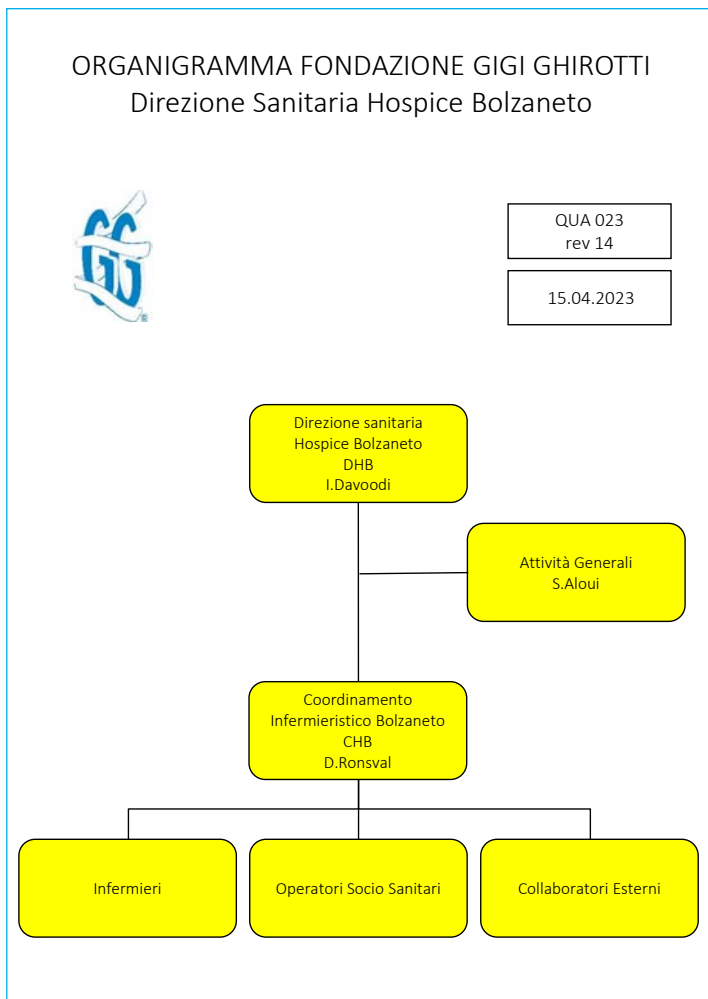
ORGANIGRAMMA FONDAZIONE GIGI GHIROTTI
Direzione Sanitaria Hospice Bolzaneto

GG

QUA 023
rev 14

15.04.2023

Direzione sanitaria
Hospice Bolzaneto
DHB
I.Davoodi

Attività Generali
S.Aloui

Coordinamento
Infermieristico Bolzaneto
CHB
D.Ronsval

Infermieri

Operatori Socio Sanitari

Collaboratori Esterni